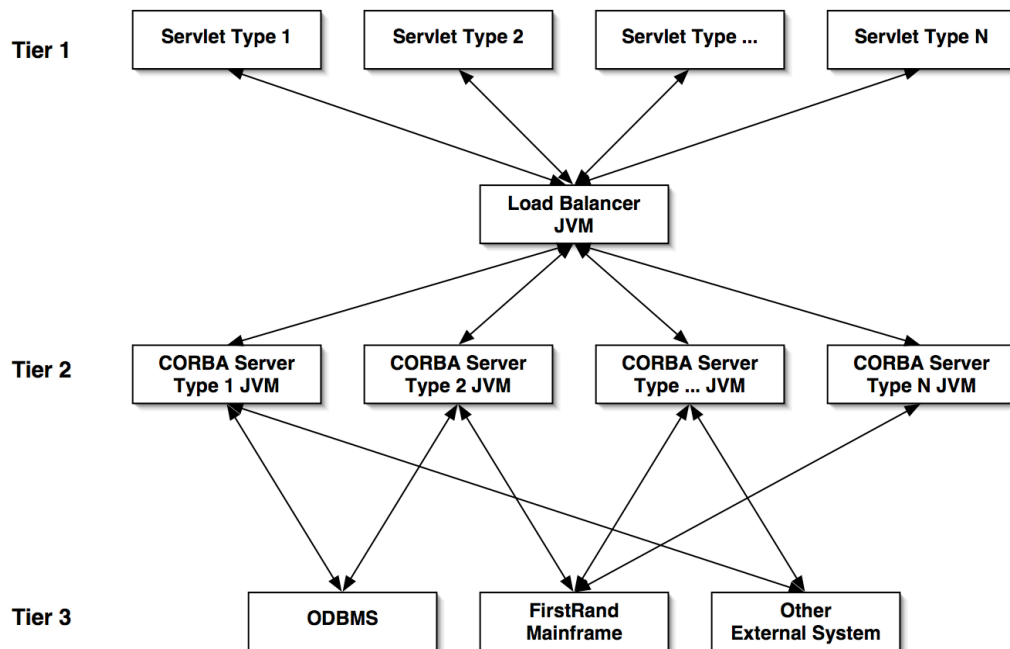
Tier 1

Servlet Type 1

Servlet Type 2

Servlet Type ...

Servlet Type N

Load Balancer JVM

Tier 2

CORBA Server Type 1 JVM

CORBA Server Type 2 JVM

CORBA Server Type ... JVM

CORBA Server Type N JVM

Tier 3

ODBMS

FirstRand Mainframe

Other External System